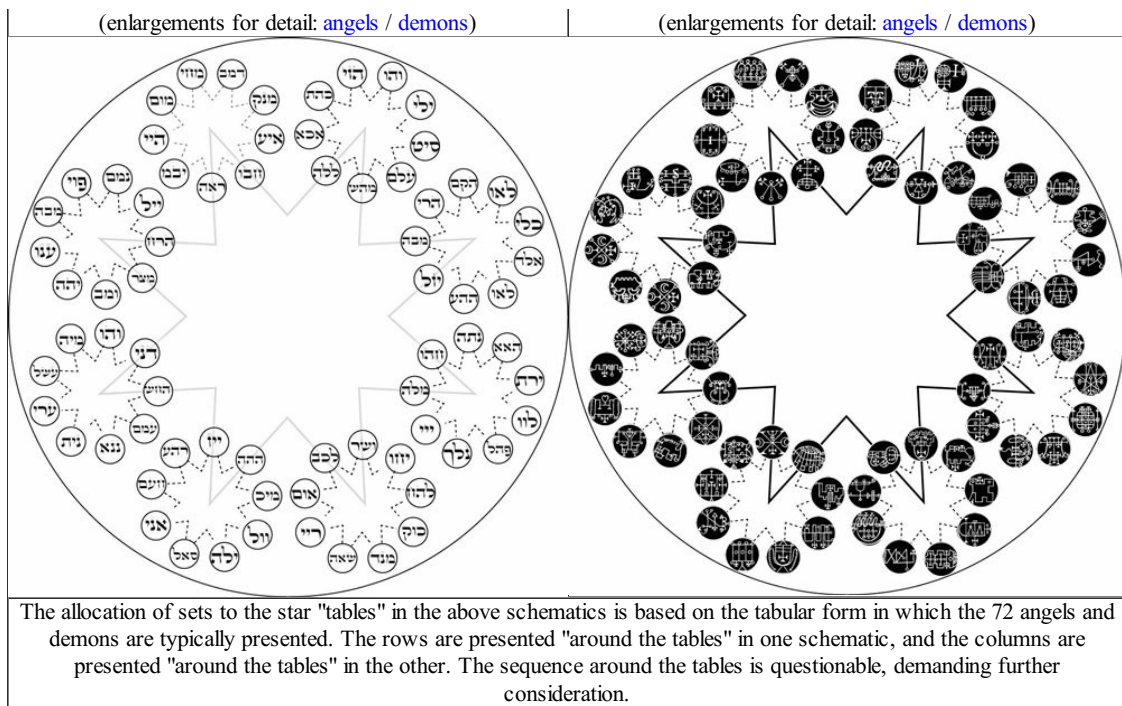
| (enlargements for detail: angels / demons) | (enlargements for detail: angels / demons) |
|---|---|
| רמב מבה והו הוי כהת ילי מום הקם אכא איע סיט הי יבמ זבי ככה אלה עלמ פוי נמם רעה מהש לאו יזל כלי מבה ייל הרו הרי אכד ענו יהה ימב מצר ובה לאו ההע מיה ושאל והו דני נתה זוהו האא ערי החש מכה ירת נית ננא עמם ייז ישר לכב ייי לוו רהע ההה ייז פהל נכך וזעב מיכ אום להו אני רוך רייי כוק ככל יכה ומב מנר מצא יכו | |

The allocation of sets to the star "tables" in the above schematics is based on the tabular form in which the 72 angels and demons are typically presented. The rows are presented "around the tables" in one schematic, and the columns are presented "around the tables" in the other. The sequence around the tables is questionable, demanding further consideration.